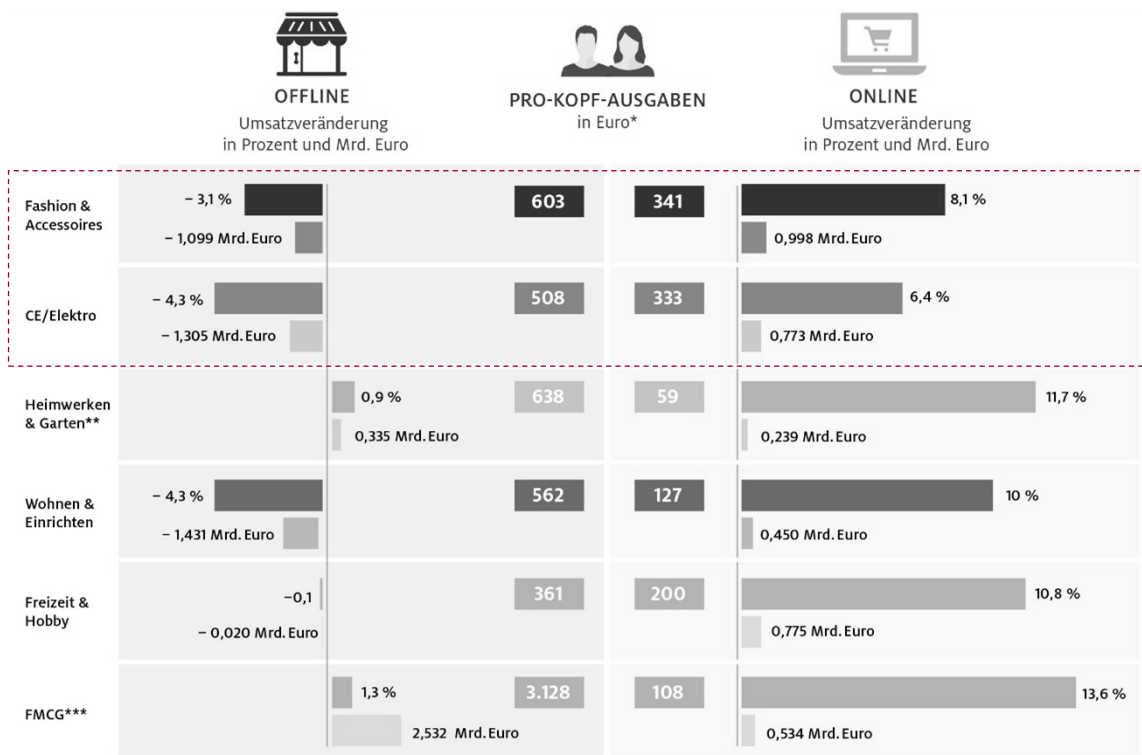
OFFLINE
Umsatzveränderung in Prozent und Mrd. Euro

PRO-KOPF-AUSGABEN
in Euro*

ONLINE
Umsatzveränderung in Prozent und Mrd. Euro

| | Offline % | Offline Mrd. Euro | Pro-Kopf offline | Pro-Kopf online | Online % | Online Mrd. Euro |
|---|---|---|---|---|---|---|
| Fashion & Accessoires | – 3,1 % | – 1,099 Mrd. Euro | 603 | 341 | 8,1 % | 0,998 Mrd. Euro |
| CE/Elektro | – 4,3 % | – 1,305 Mrd. Euro | 508 | 333 | 6,4 % | 0,773 Mrd. Euro |
| Heimwerken & Garten** | 0,9 % | 0,335 Mrd. Euro | 638 | 59 | 11,7 % | 0,239 Mrd. Euro |
| Wohnen & Einrichten | – 4,3 % | – 1,431 Mrd. Euro | 562 | 127 | 10 % | 0,450 Mrd. Euro |
| Freizeit & Hobby | –0,1 | – 0,020 Mrd. Euro | 361 | 200 | 10,8 % | 0,775 Mrd. Euro |
| FMCG*** | 1,3 % | 2,532 Mrd. Euro | 3.128 | 108 | 13,6 % | 0,534 Mrd. Euro |